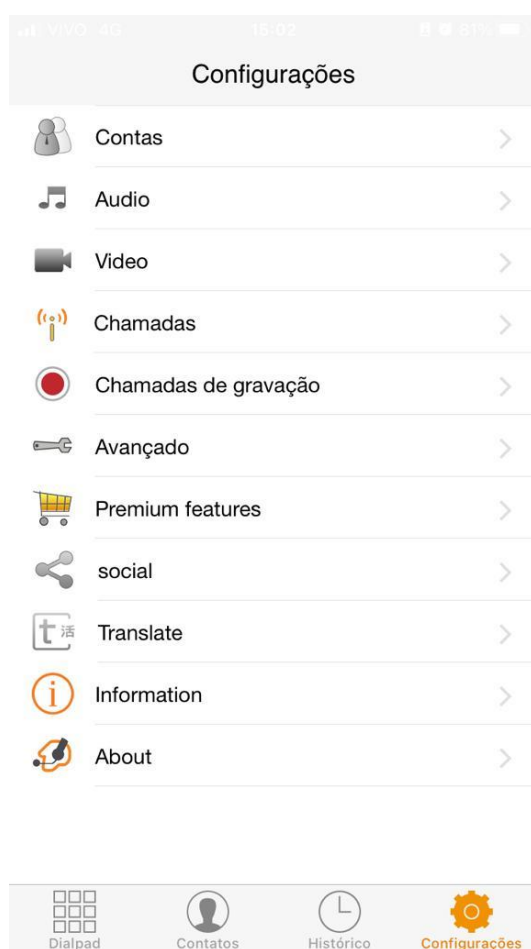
VIVO 4G 15:02 81%

Configurações

Contas

Audio

Video

Chamadas

Chamadas de gravação

Avançado

Premium features

social

t 活 Translate

Information

About

Dialpad Contatos Histórico Configurações